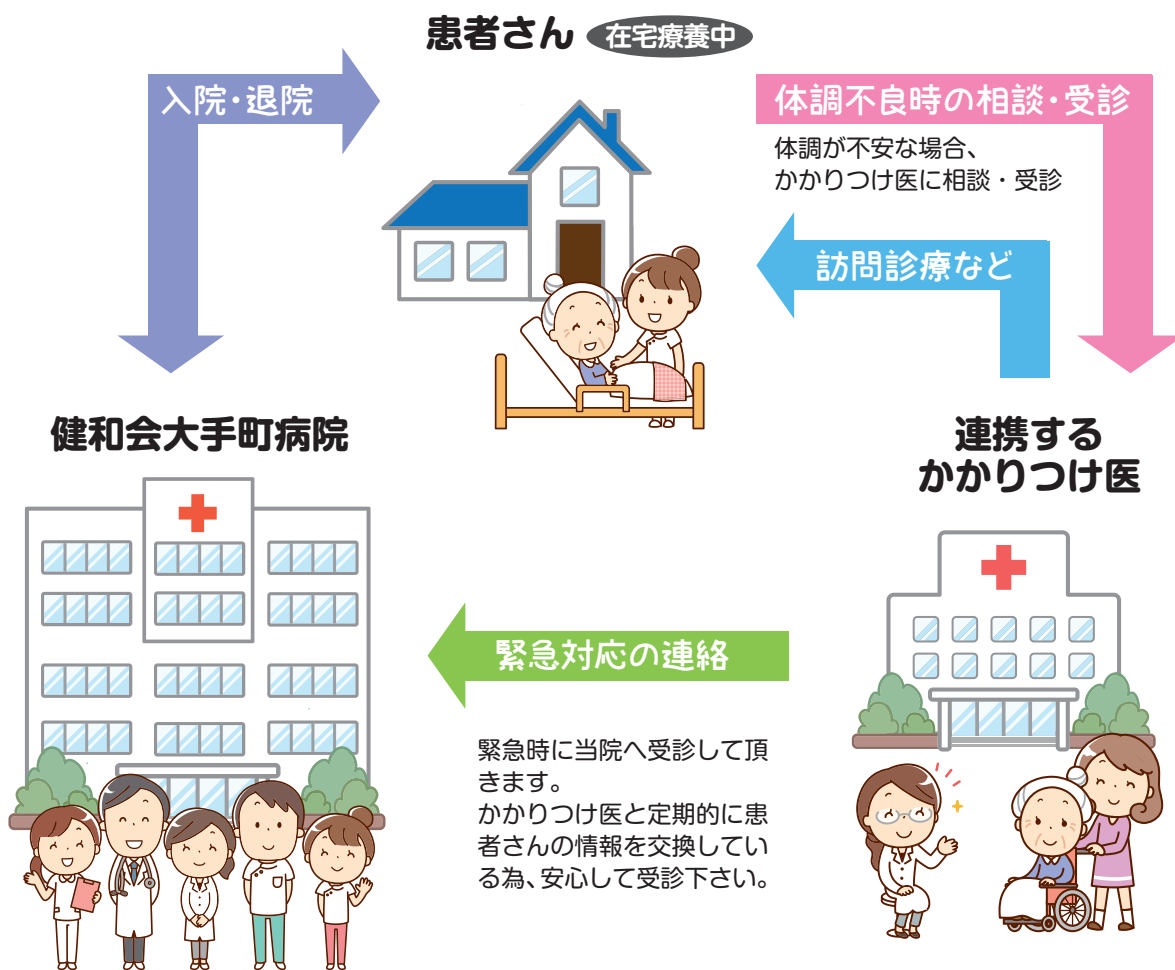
患者さん 在宅療養中

入院・退院

体調不良時の相談・受診

体調が不安な場合、
かかりつけ医に相談・受診

訪問診療など

健和会大手町病院

連携する
かかりつけ医

緊急対応の連絡

緊急時に当院へ受診して頂きます。
かかりつけ医と定期的に患者さんの情報を交換している為、安心して受診下さい。